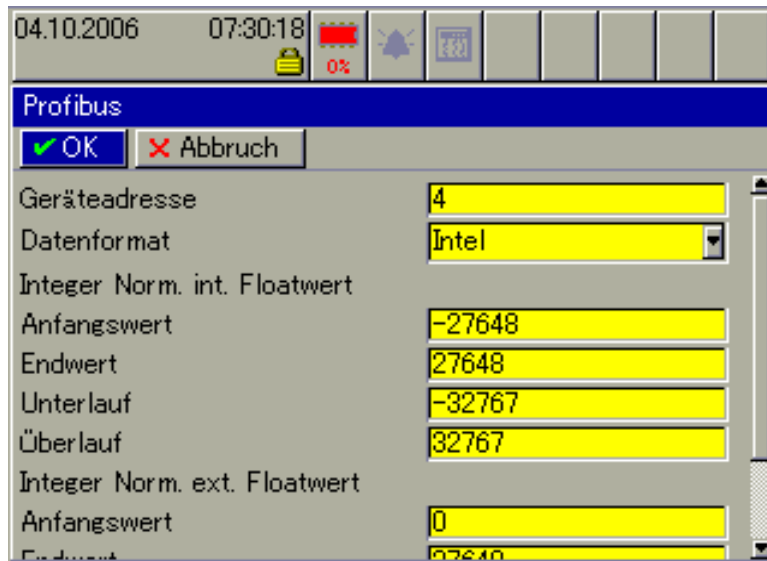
04.10.2006 07:30:18 0%

Profibus

OK Abbruch

Geräteadresse 4

Datenformat Intel

Integer Norm. int. Floatwert

Anfangswert -27648

Endwert 27648

Unterlauf -32767

Überlauf 32767

Integer Norm. ext. Floatwert

Anfangswert 0

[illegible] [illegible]